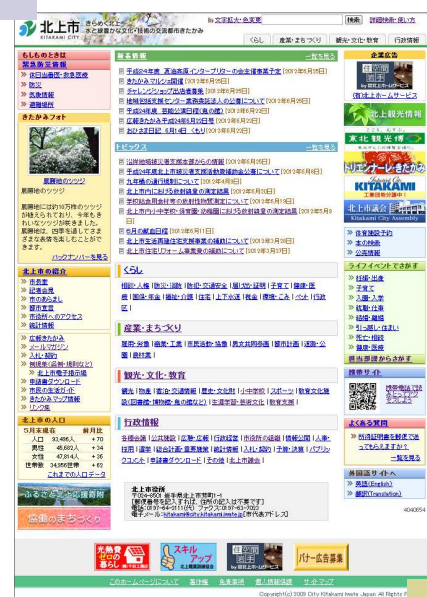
北上市 KITAKAMI CITY きらめく大地と水と緑豊かな文化・技術の交流都市きたかみ

文字拡大・色変更　検索　詳細検索・使い方

くらし　産業・まちづくり　観光・文化・教育　行政情報

もしものときは
緊急防災情報
休日当番医・救急医療
防災
気象情報
避難場所

きたかみフォト
展勝地のツツジ
展勝地のツツジ
展勝地には約10万株のツツジが植えられており、今年もきれいなツツジが咲きました。展勝地は、四季を通じてさまざまな表情を楽しむことができます。
バックナンバーを見る

北上市の紹介
市長室
記者会見
市のあらまし
都市宣言
市役所へのアクセス
統計情報

広報きたかみ
メールマガジン
入札・契約
刊行物（広報・統計など）
北上市例規集
申請書ダウンロード
北上市の施設ガイド
きたかみマップ情報
リンク集

北上市の人口
5月末現在　前月比
人口　93,496人　+70
男性　45,692人　+34
女性　47,804人　+36
世帯数　34,956世帯　+62
これまでの人口データ

ふるさときたかみ応援寄附
協働のまちづくり

新着情報　一覧を見る
平成24年度　高齢者等インフルエンザ…の予定情報を掲載しました［2012年6月5日］
きたかみマルシェ開催［2012年6月5日］
チャレンジショップ出店者募集［2012年6月5日］
地域包括支援センター業務委託法人の公募について［2012年6月5日］
平成24年度　農業委員会告示［2012年6月5日］
広報きたかみ平成24年6月1日号［2012年6月1日］
おひさま日記　6月1日　くもり［2012年6月1日］

トピックス　一覧を見る
沿岸被地域災害支援者からの情報［2012年6月5日］
平成24年度北上市総合教育推進協議会の開催について［2012年6月5日］
北上地方の運行状況について［2012年6月5日］
北上市内における放射線量の測定結果［2012年6月5日］
学校給食用食材等の放射性物質測定について［2012年6月1日］
北上市内（子育て・保育園・幼稚園）における放射線量の測定結果［2012年5月31日］
6月の献血日程［2012年6月1日］
北上市生活再建住宅支援事業の継続について［2012年3月19日］
北上市住宅リフォーム事業費の補助について［2012年3月27日］

くらし
相談・人権｜防災・消防｜税金・保険・年金｜届出・証明｜子育て｜健康・医療｜福祉・手当｜福祉・介護｜住宅｜上下水道｜教育｜環境・ごみ｜ペット｜行政区

産業・まちづくり
農林・水産｜商業・工業｜市民活動・協働｜男女共同参画｜都市計画｜道路・公園｜交通

観光・文化・教育
観光｜物産｜国際交流｜歴史・文化財｜小中学校｜スポーツ｜教育文化施設｜生涯学習・芸術文化｜教育支援

行政情報
各種会議｜公共施設｜広報・広聴｜行政経営｜市政の運営｜情報公開｜人事・採用｜選挙｜議会｜監査委員｜統計情報｜入札・契約｜予算・決算｜パブリックコメント｜申請書ダウンロード｜その他｜北上市議会

北上市役所
〒024-8501 岩手県北上市芳町1-1
電話：0197-64-2111（代）　ファクス：0197-64-2103
電子メール：kitakami@city.kitakami.iwate.jp

企業広告
(株)北上ホームサービス
北上観光情報
東北観光博
トリエンナーレきたかみ
KITAKAMI
北上市議会 Kitakami City Assembly
携帯端末向け
サイトマップ
公表情報

ライフイベントでさがす
妊娠・出産
子育て
入園・入学
就職・仕事
結婚・離婚
引っ越し・住まい
死亡・相続
高齢者・介護
障害者団体はこちら

携帯サイト

よくある質問
教育委員会長や手続きなど、皆さんからの質問にお答えしています。一覧を見る

外国語サイトへ
英語(English)
翻訳(Translation)

光熱費ゼロの暮らし
スキルアップ
バナー広告募集

このホームページについて　著作権　免責事項　個人情報保護　サイトマップ
Copyright(c) 2009 City Kitakami Iwate Japan All Rights Reserved.